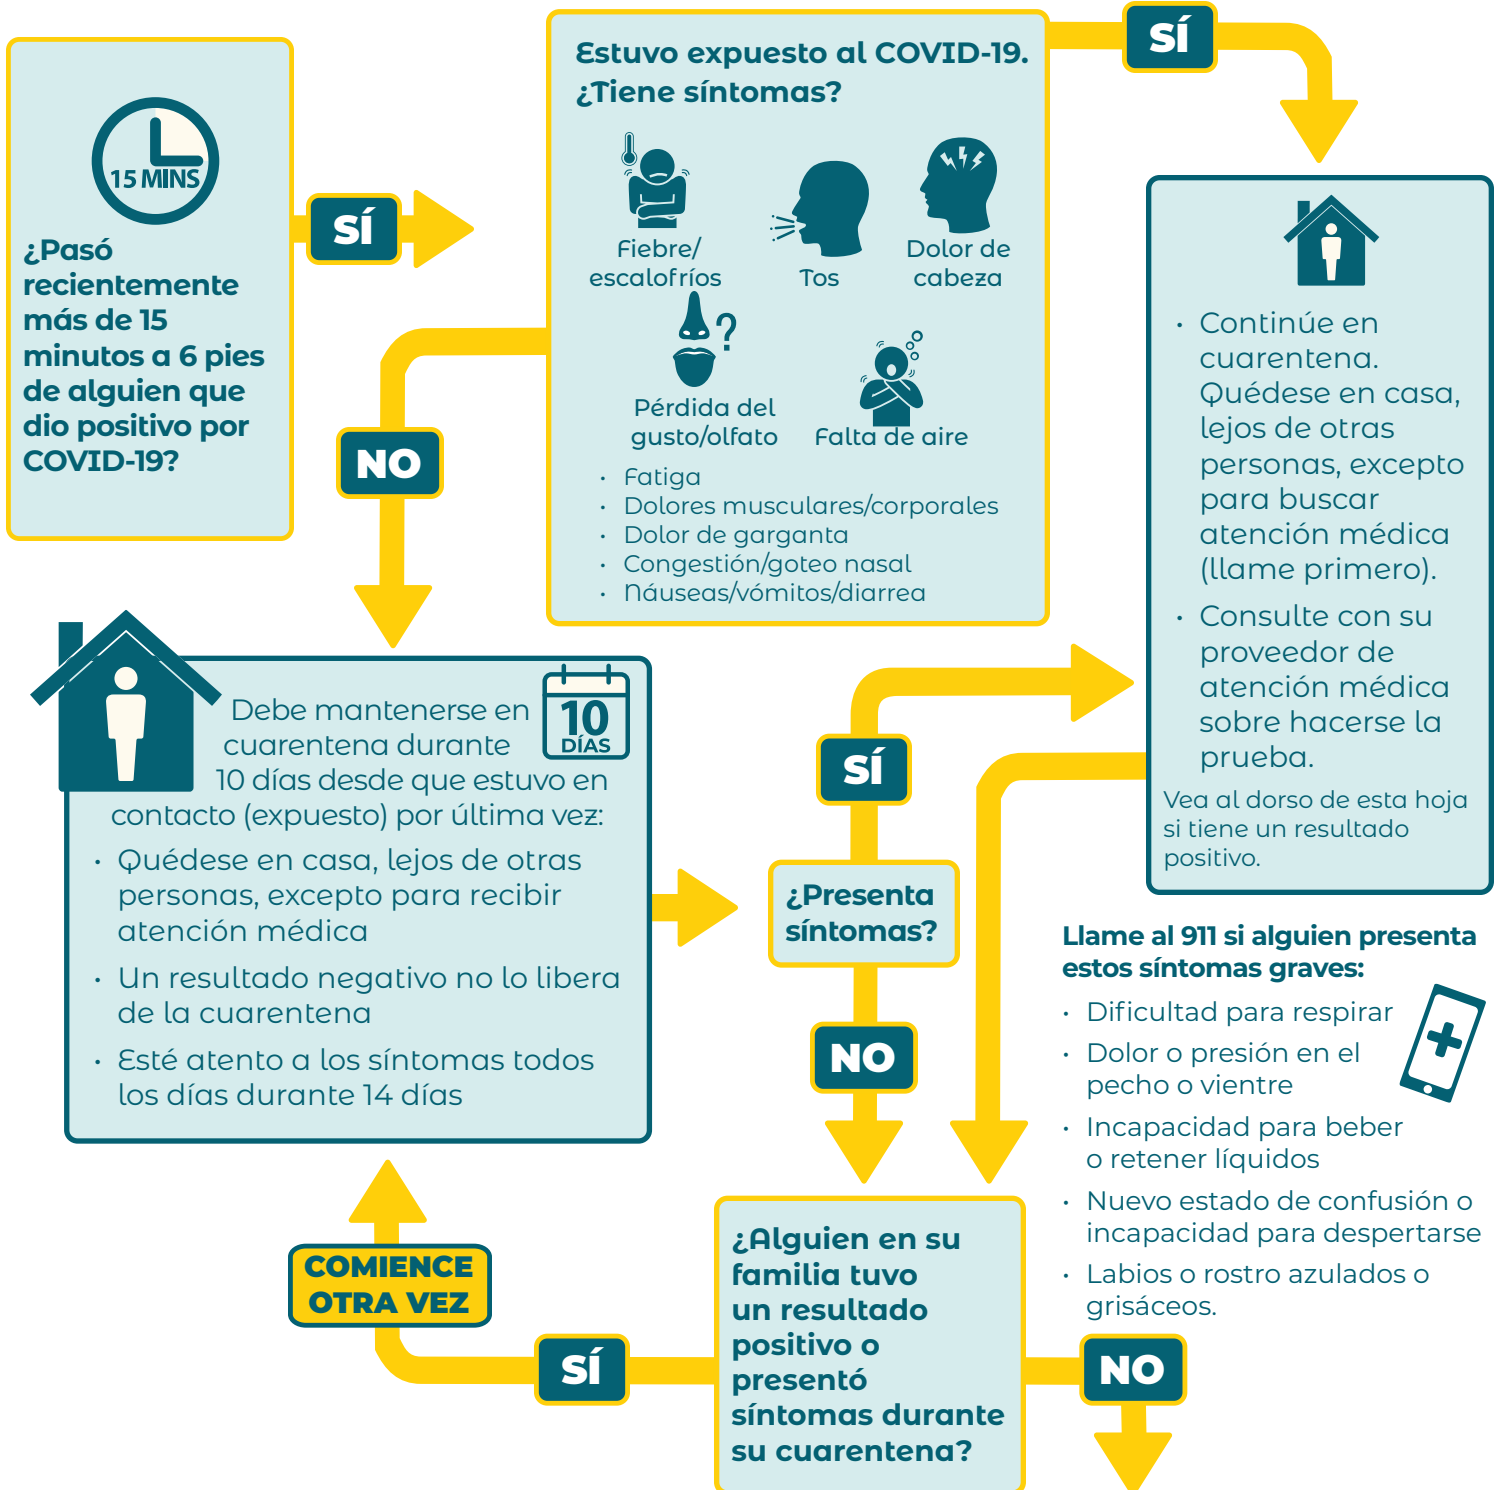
15 MINS

¿Pasó recientemente más de 15 minutos a 6 pies de alguien que dio positivo por COVID-19?

SÍ

NO

Estuvo expuesto al COVID-19. ¿Tiene síntomas?

Fiebre/ escalofríos

Tos

Dolor de cabeza

Pérdida del gusto/olfato

Falta de aire

- Fatiga
- Dolores musculares/corporales
- Dolor de garganta
- Congestión/goteo nasal
- Náuseas/vómitos/diarrea

SÍ

- Continúe en cuarentena. Quédese en casa, lejos de otras personas, excepto para buscar atención médica (llame primero).
- Consulte con su proveedor de atención médica sobre hacerse la prueba.

Vea al dorso de esta hoja si tiene un resultado positivo.

10 DÍAS

Debe mantenerse en cuarentena durante 10 días desde que estuvo en contacto (expuesto) por última vez:

- Quédese en casa, lejos de otras personas, excepto para recibir atención médica
- Un resultado negativo no lo libera de la cuarentena
- Esté atento a los síntomas todos los días durante 14 días

SÍ

¿Presenta síntomas?

NO

Llame al 911 si alguien presenta estos síntomas graves:

- Dificultad para respirar
- Dolor o presión en el pecho o vientre
- Incapacidad para beber o retener líquidos
- Nuevo estado de confusión o incapacidad para despertarse
- Labios o rostro azulados o grisáceos.

COMIENCE OTRA VEZ

SÍ

¿Alguien en su familia tuvo un resultado positivo o presentó síntomas durante su cuarentena?

NO